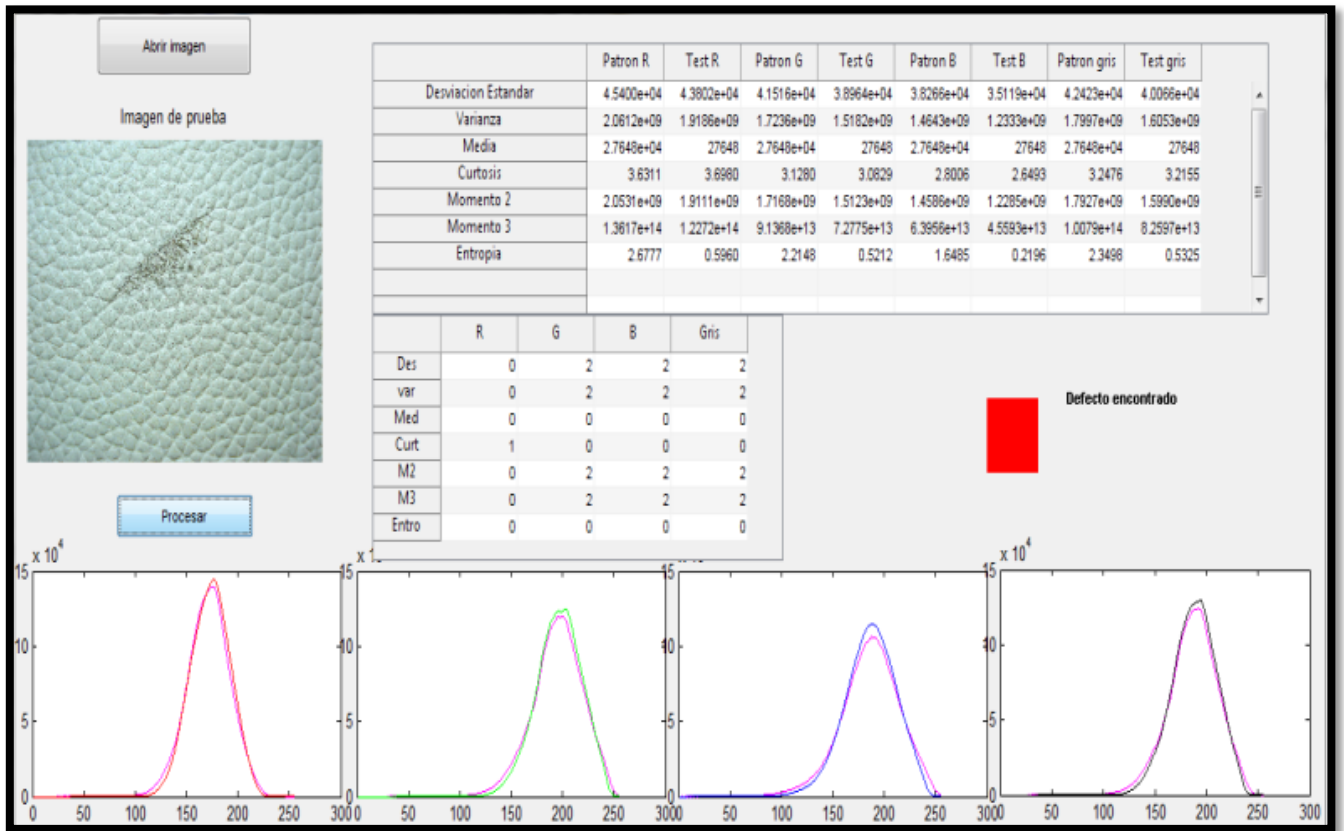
Abrir imagen

Imagen de prueba

| | Patron R | Test R | Patron G | Test G | Patron B | Test B | Patron gris | Test gris |
|---|---|---|---|---|---|---|---|---|
| Desviacion Estandar | 4.5400e+04 | 4.3802e+04 | 4.1516e+04 | 3.8964e+04 | 3.8266e+04 | 3.5119e+04 | 4.2423e+04 | 4.0066e+04 |
| Varianza | 2.0612e+09 | 1.9186e+09 | 1.7236e+09 | 1.5182e+09 | 1.4643e+09 | 1.2333e+09 | 1.7997e+09 | 1.6053e+09 |
| Media | 2.7648e+04 | 27648 | 2.7648e+04 | 27648 | 2.7648e+04 | 27648 | 2.7648e+04 | 27648 |
| Curtosis | 3.6311 | 3.6980 | 3.1280 | 3.0829 | 2.8006 | 2.6493 | 3.2476 | 3.2155 |
| Momento 2 | 2.0531e+09 | 1.9111e+09 | 1.7168e+09 | 1.5123e+09 | 1.4586e+09 | 1.2285e+09 | 1.7927e+09 | 1.5990e+09 |
| Momento 3 | 1.3617e+14 | 1.2272e+14 | 9.1368e+13 | 7.2775e+13 | 6.3956e+13 | 4.5593e+13 | 1.0079e+14 | 8.2597e+13 |
| Entropia | 2.6777 | 0.5960 | 2.2148 | 0.5212 | 1.6485 | 0.2196 | 2.3498 | 0.5325 |

| | R | G | B | Gris |
|---|---|---|---|---|
| Des | 0 | 2 | 2 | 2 |
| var | 0 | 2 | 2 | 2 |
| Med | 0 | 0 | 0 | 0 |
| Curt | 1 | 0 | 0 | 0 |
| M2 | 0 | 2 | 2 | 2 |
| M3 | 0 | 2 | 2 | 2 |
| Entro | 0 | 0 | 0 | 0 |

Defecto encontrado

Procesar

x $10^4$
15 10 5 0
0 50 100 150 200 250 300

x 10
15 10 5 0
0 50 100 150 200 250 300

15 10 5 0
0 50 100 150 200 250 300

x $10^4$
15 10 5 0
0 50 100 150 200 250 300